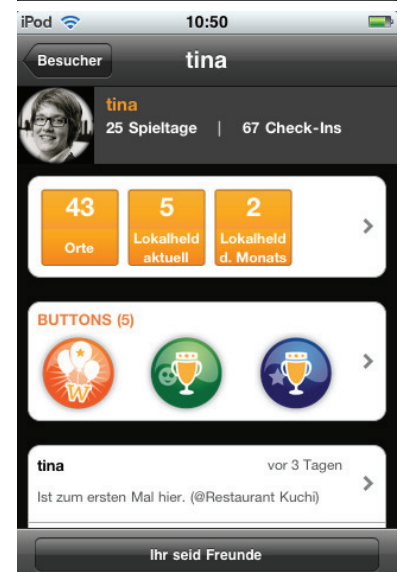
iPod 10:50

Besucher tina

tina
25 Spieltage | 67 Check-Ins

43
Orte

5
Lokalheld aktuell

2
Lokalheld d. Monats

BUTTONS (5)

tina vor 3 Tagen
Ist zum ersten Mal hier. (@Restaurant Kuchi)

Ihr seid Freunde